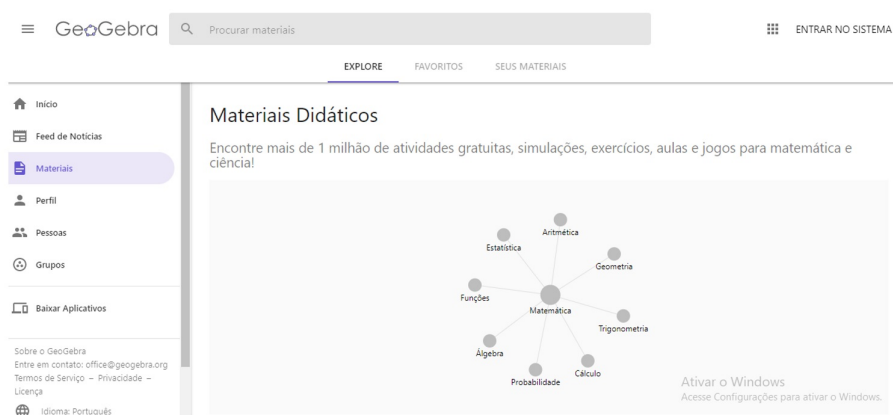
GeoGebra

Procurar materiais

ENTRAR NO SISTEMA

EXPLORE FAVORITOS SEUS MATERIAIS

Início

Feed de Notícias

Materiais

Perfil

Pessoas

Grupos

Baixar Aplicativos

Sobre o GeoGebra
Entre em contato: office@geogebra.org
Termos de Serviço – Privacidade – Licença

Idioma: Português

Materiais Didáticos

Encontre mais de 1 milhão de atividades gratuitas, simulações, exercícios, aulas e jogos para matemática e ciência!

Aritmética
Estatística
Geometria
Funções
Matemática
Trigonometria
Álgebra
Cálculo
Probabilidade

Ativar o Windows
Acesse Configurações para ativar o Windows.